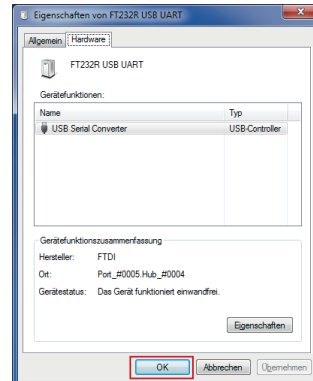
Eigenschaften von FT232R USB UART

Allgemein | Hardware

FT232R USB UART

Gerätefunktionen:

| Name | Typ |
|---|---|
| USB Serial Converter | USB-Controller |

Gerätefunktionszusammenfassung

Hersteller: FTDI

Ort: Port_#0005.Hub_#0004

Gerätestatus: Das Gerät funktioniert einwandfrei.

Eigenschaften

OK | Abbrechen | Übernehmen